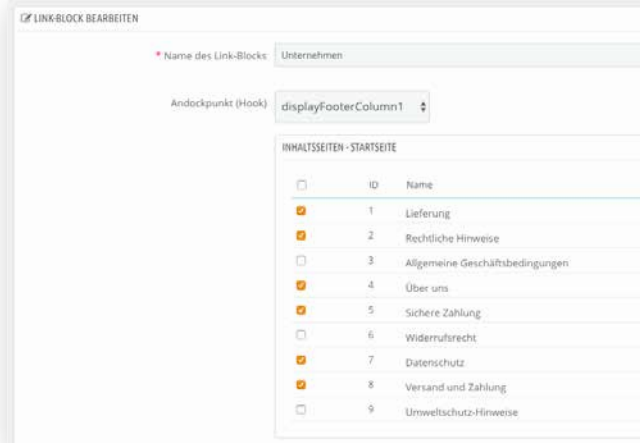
LINK-BLOCK BEARBEITEN

* Name des Link-Blocks Unternehmen

Andockpunkt (Hook) displayFooterColumn1

INHALTSSEITEN - STARTSEITE

|  | ID | Name |
|---|---|---|
| ☐ | 1 | Lieferung |
| ☑ | 2 | Rechtliche Hinweise |
| ☐ | 3 | Allgemeine Geschäftsbedingungen |
| ☑ | 4 | Über uns |
| ☑ | 5 | Sichere Zahlung |
| ☐ | 6 | Widerrufsrecht |
| ☑ | 7 | Datenschutz |
| ☑ | 8 | Versand und Zahlung |
| ☐ | 9 | Umweltschutz-Hinweise |